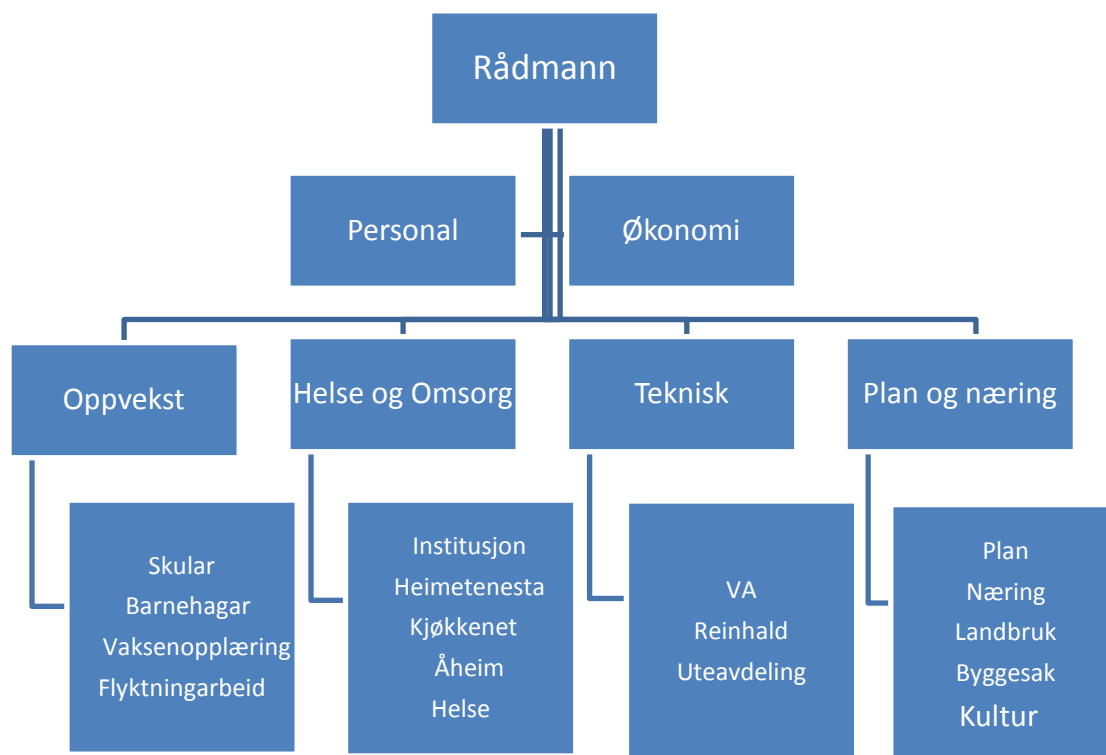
Rådmann

Personal

Økonomi

Oppvekst

Helse og Omsorg

Teknisk

Plan og næring

Skular
Barnehagar
Vaksenopplæring
Flyktningarbeid

Institusjon
Heimetenesta
Kjøkkenet
Åheim
Helse

VA
Reinhald
Uteavdeling

Plan
Næring
Landbruk
Byggesak
Kultur